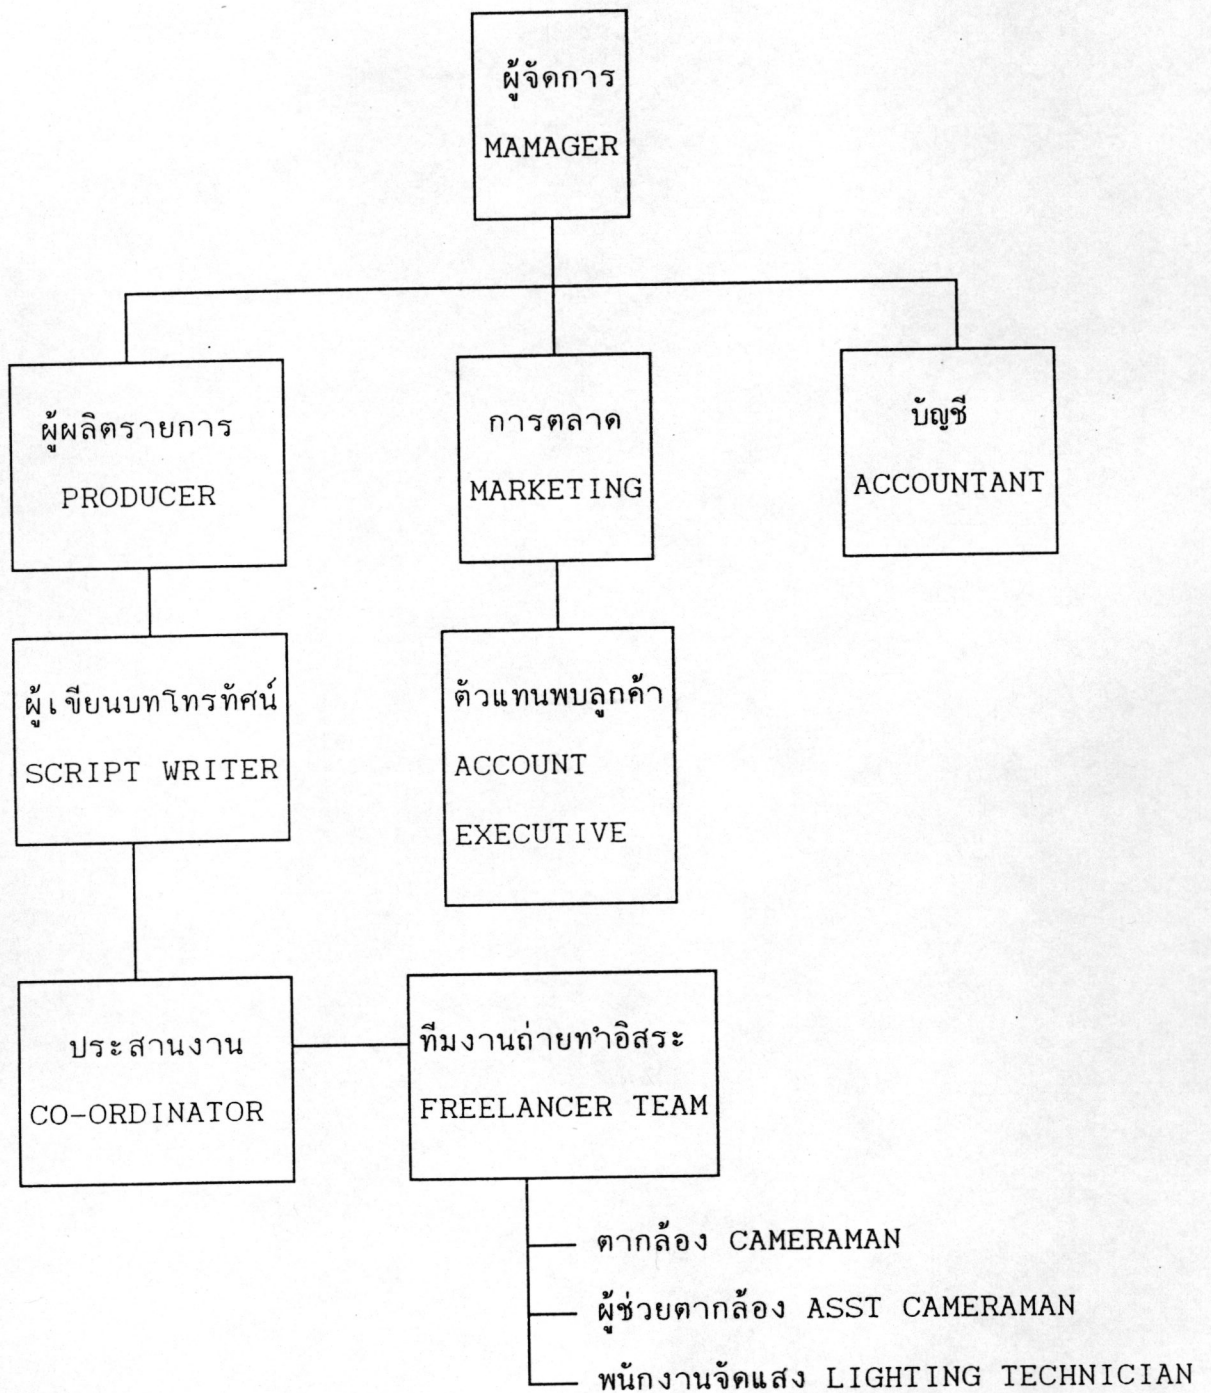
ผู้จัดการ
MAMAGER

ผู้ผลิตรายการ
PRODUCER

การตลาด
MARKETING

บัญชี
ACCOUNTANT

ผู้เขียนบทโทรทัศน์
SCRIPT WRITER

ตัวแทนพบลูกค้า
ACCOUNT EXECUTIVE

ประสานงาน
CO-ORDINATOR

ทีมงานถ่ายทำอิสระ
FREELANCER TEAM

ตากล้อง CAMERAMAN
ผู้ช่วยตากล้อง ASST CAMERAMAN
พนักงานจัดแสง LIGHTING TECHNICIAN